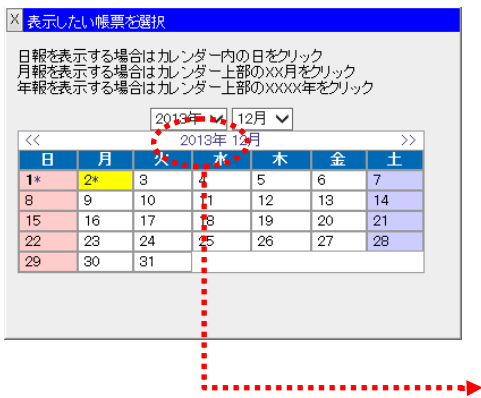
X 表示したい帳票を選択

日報を表示する場合はカレンダー内の日をクリック
月報を表示する場合はカレンダー上部のXX月をクリック
年報を表示する場合はカレンダー上部のXXXX年をクリック

2013年 12月

<< 2013年 12月 >>

| 日 | 月 | 火 | 水 | 木 | 金 | 土 |
|---|---|---|---|---|---|---|
| 1* | 2* | 3 | 4 | 5 | 6 | 7 |
| 8 | 9 | 10 | 11 | 12 | 13 | 14 |
| 15 | 16 | 17 | 18 | 19 | 20 | 21 |
| 22 | 23 | 24 | 25 | 26 | 27 | 28 |
| 29 | 30 | 31 | | | | |